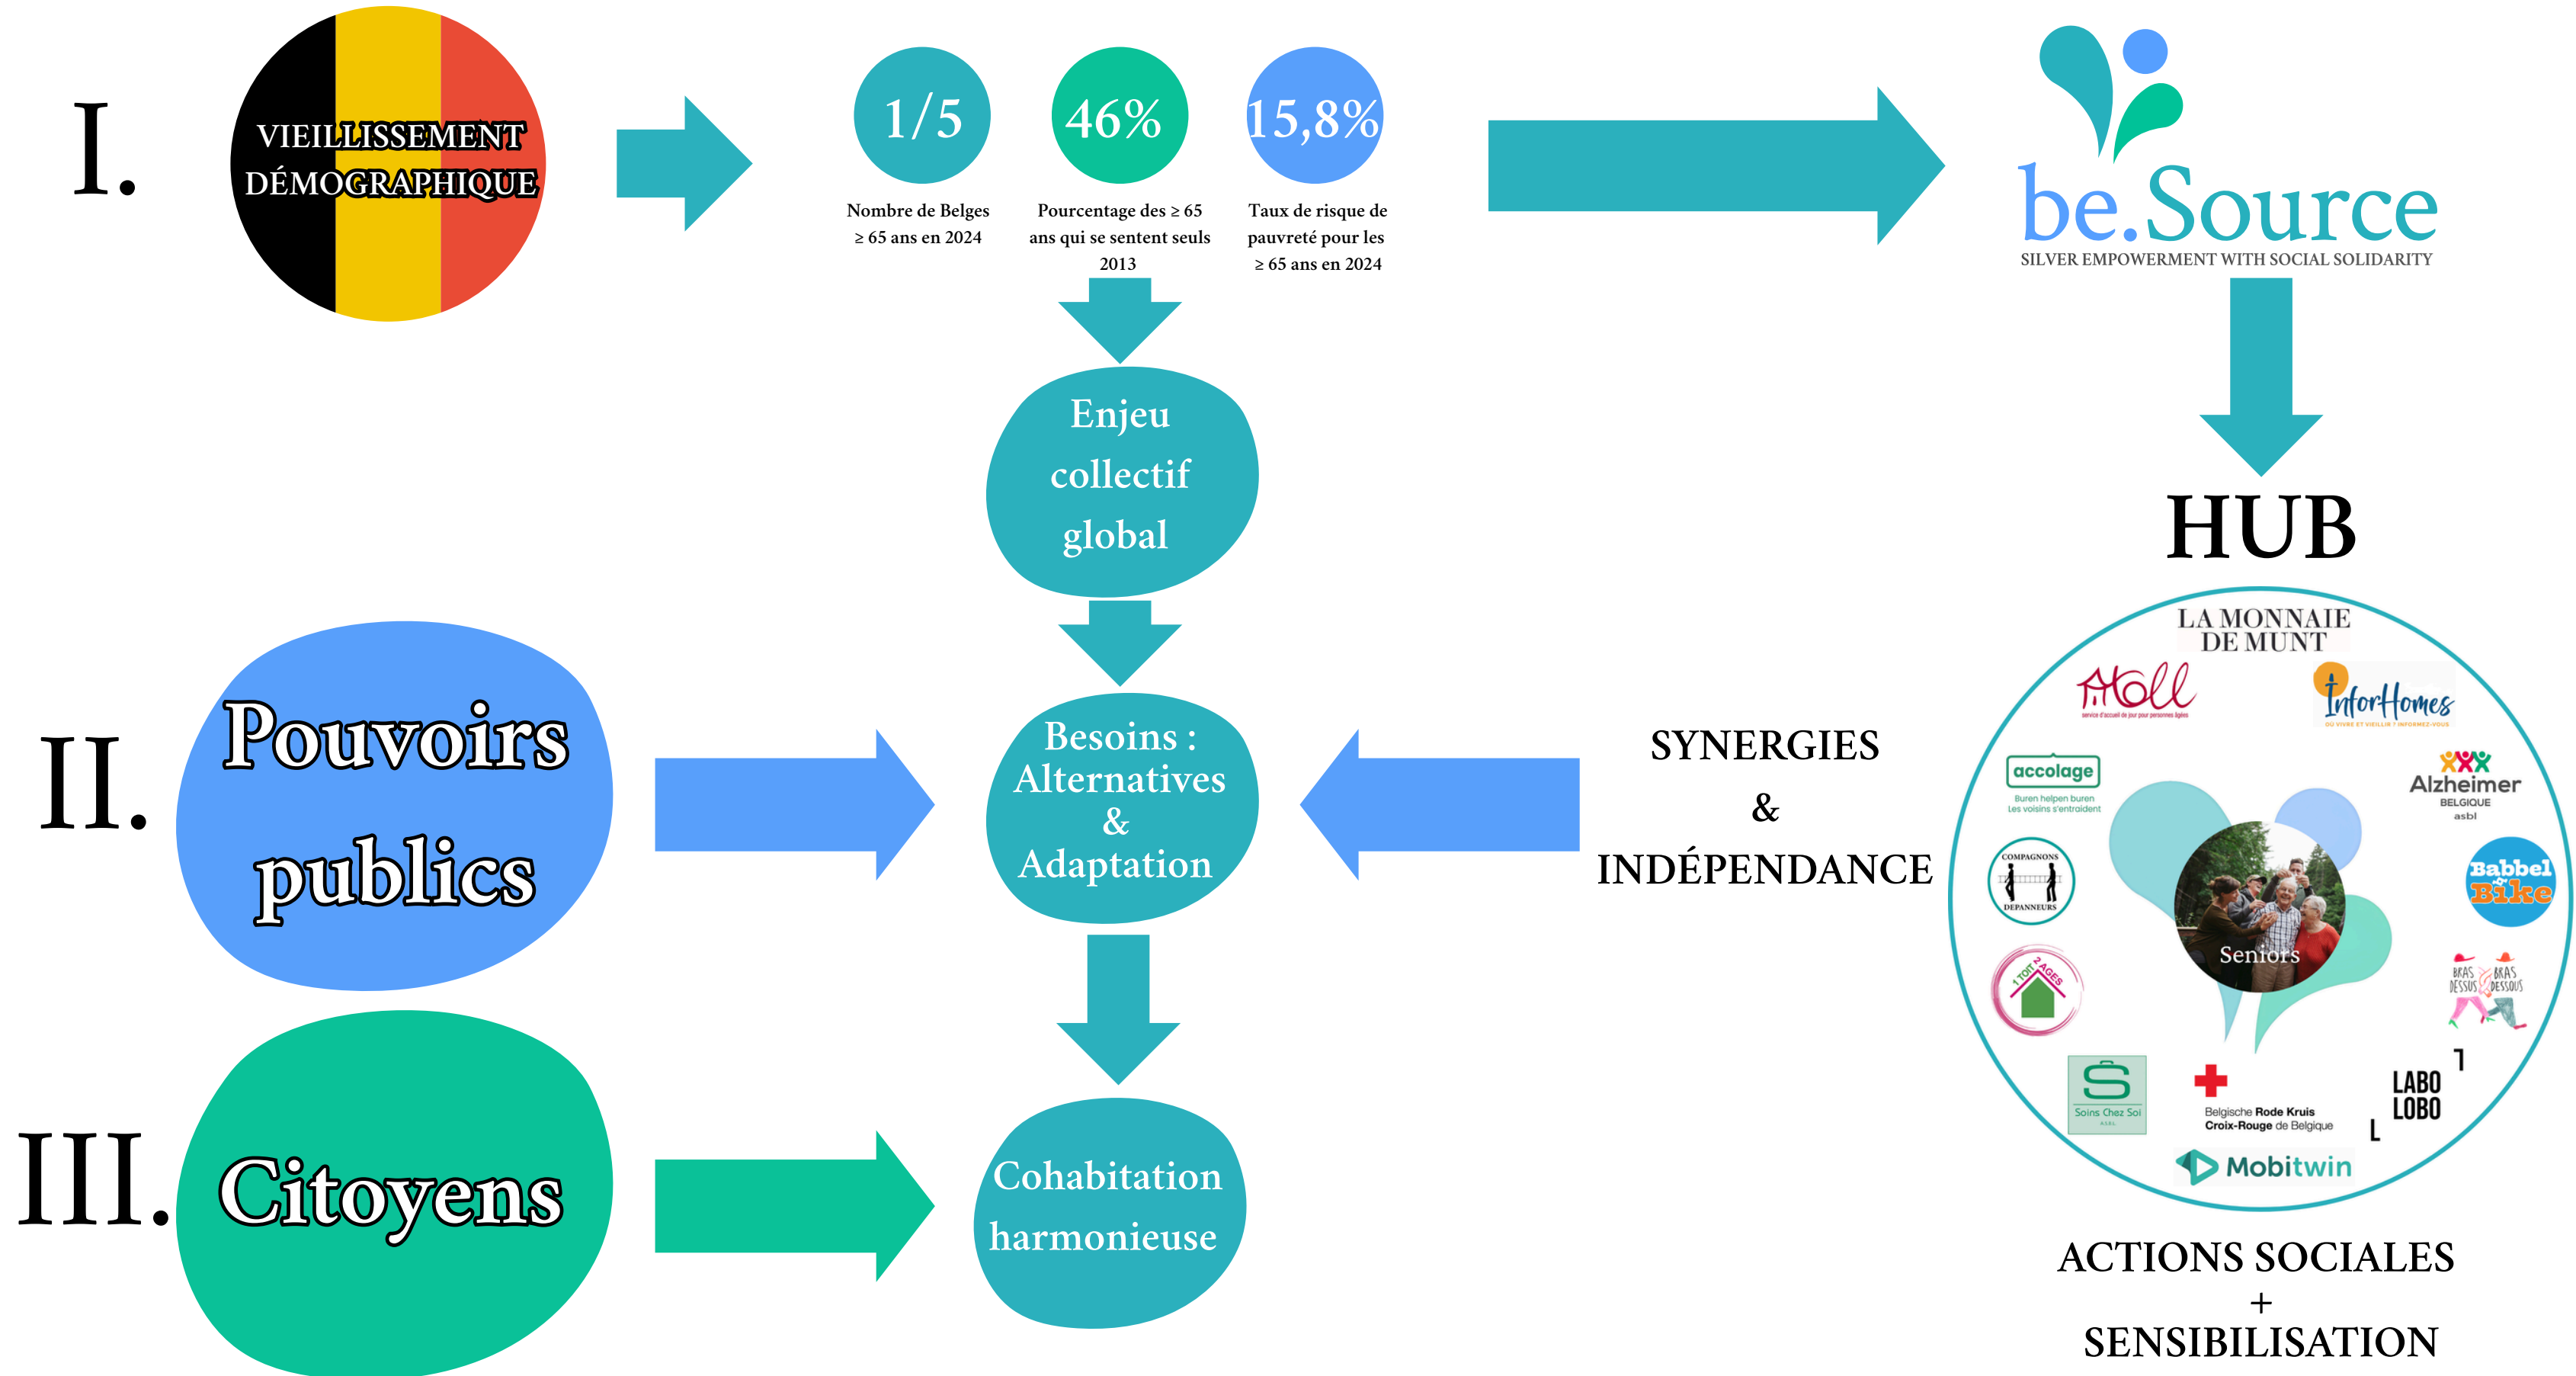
I.

VIEILLISSEMENT DÉMOGRAPHIQUE

1/5
Nombre de Belges ≥ 65 ans en 2024

46%
Pourcentage des ≥ 65 ans qui se sentent seuls 2013

15,8%
Taux de risque de pauvreté pour les ≥ 65 ans en 2024

be.Source
SILVER EMPOWERMENT WITH SOCIAL SOLIDARITY

HUB

Enjeu collectif global

II.

Pouvoirs publics

Besoins : Alternatives & Adaptation

SYNERGIES
&
INDÉPENDANCE

LA MONNAIE DE MUNT
Atoll
service d'accueil de jour pour personnes âgées
InforHomes
accolage
Buren helpen buren
Les voisins s'entraident
Alzheimer BELGIQUE asbl
COMPAGNONS DEPANNEURS
Babbel Bike
Seniors
1 TOIT 2 ÂGES
BRAS DESSUS BRAS DESSOUS
Soins Chez Soi
Belgische Rode Kruis
Croix-Rouge de Belgique
LABO LOBO
Mobitwin

III.

Citoyens

Cohabitation harmonieuse

ACTIONS SOCIALES
+
SENSIBILISATION